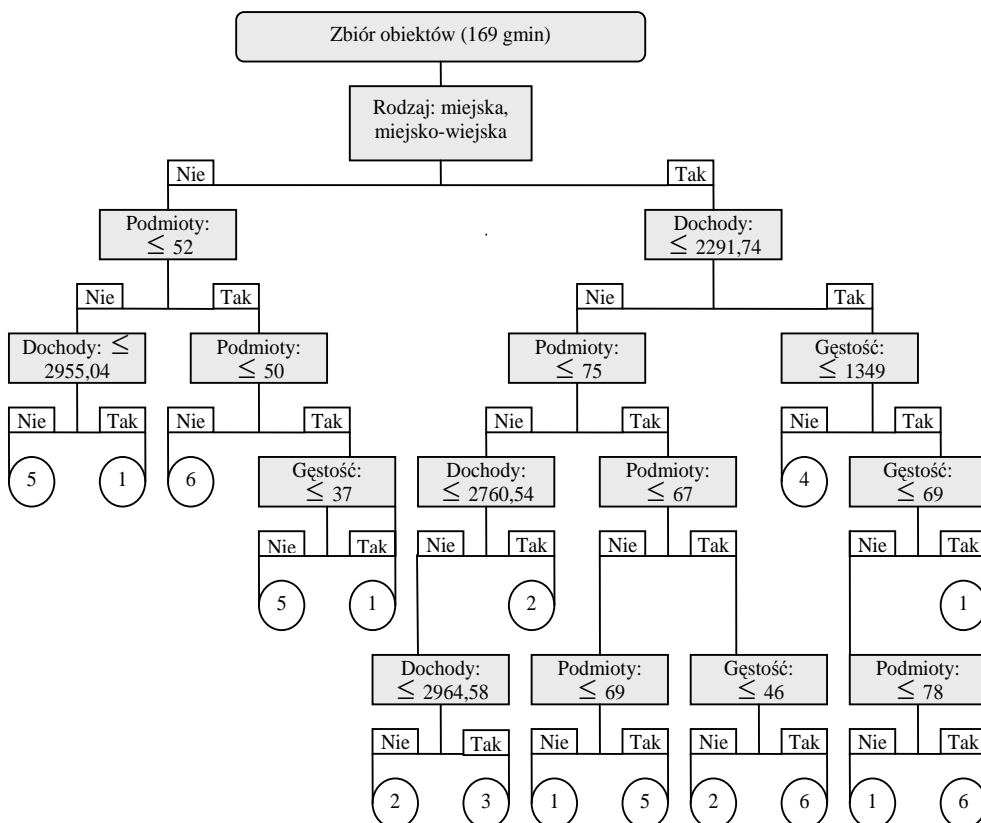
Zbiór obiektów (169 gmin)

Rodzaj: miejska, miejsko-wiejska

Nie

Tak

Podmioty: $\leq$ 52

Dochody: $\leq$ 2291,74

Nie

Tak

Nie

Tak

Dochody: $\leq$ 2955,04

Podmioty: $\leq$ 50

Podmioty: $\leq$ 75

Gęstość: $\leq$ 1349

Nie

Tak

Nie

Tak

Nie

Tak

Nie

Tak

5

1

6

Gęstość: $\leq$ 37

Dochody: $\leq$ 2760,54

Podmioty: $\leq$ 67

4

Gęstość: $\leq$ 69

Nie

Tak

Nie

Tak

Nie

Tak

Nie

Tak

5

1

2

1

Dochody: $\leq$ 2964,58

Podmioty: $\leq$ 69

Gęstość: $\leq$ 46

Podmioty: $\leq$ 78

Nie

Tak

Nie

Tak

Nie

Tak

Nie

Tak

2

3

1

5

2

6

1

6